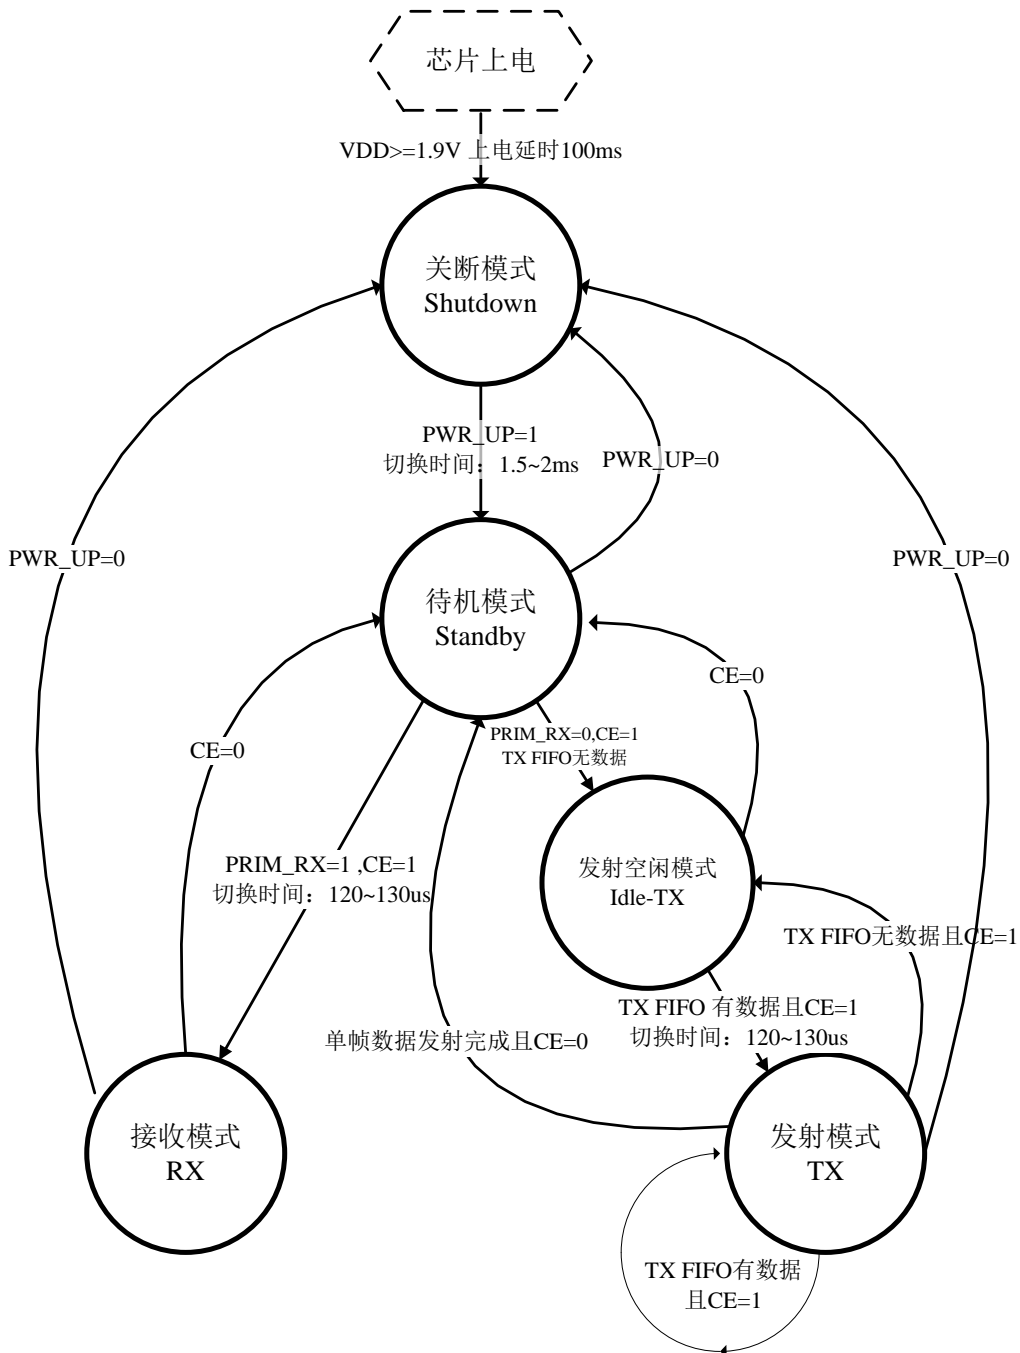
芯片上电

VDD>=1.9V 上电延时100ms

关断模式
Shutdown

PWR_UP=1
切换时间：1.5~2ms

PWR_UP=0

PWR_UP=0

PWR_UP=0

待机模式
Standby

CE=0

CE=0

PRIM_RX=0,CE=1
TX FIFO无数据

PRIM_RX=1 ,CE=1
切换时间：120~130us

发射空闲模式
Idle-TX

TX FIFO无数据且CE=1

TX FIFO 有数据且CE=1
切换时间：120~130us

单帧数据发射完成且CE=0

接收模式
RX

发射模式
TX

TX FIFO有数据
且CE=1